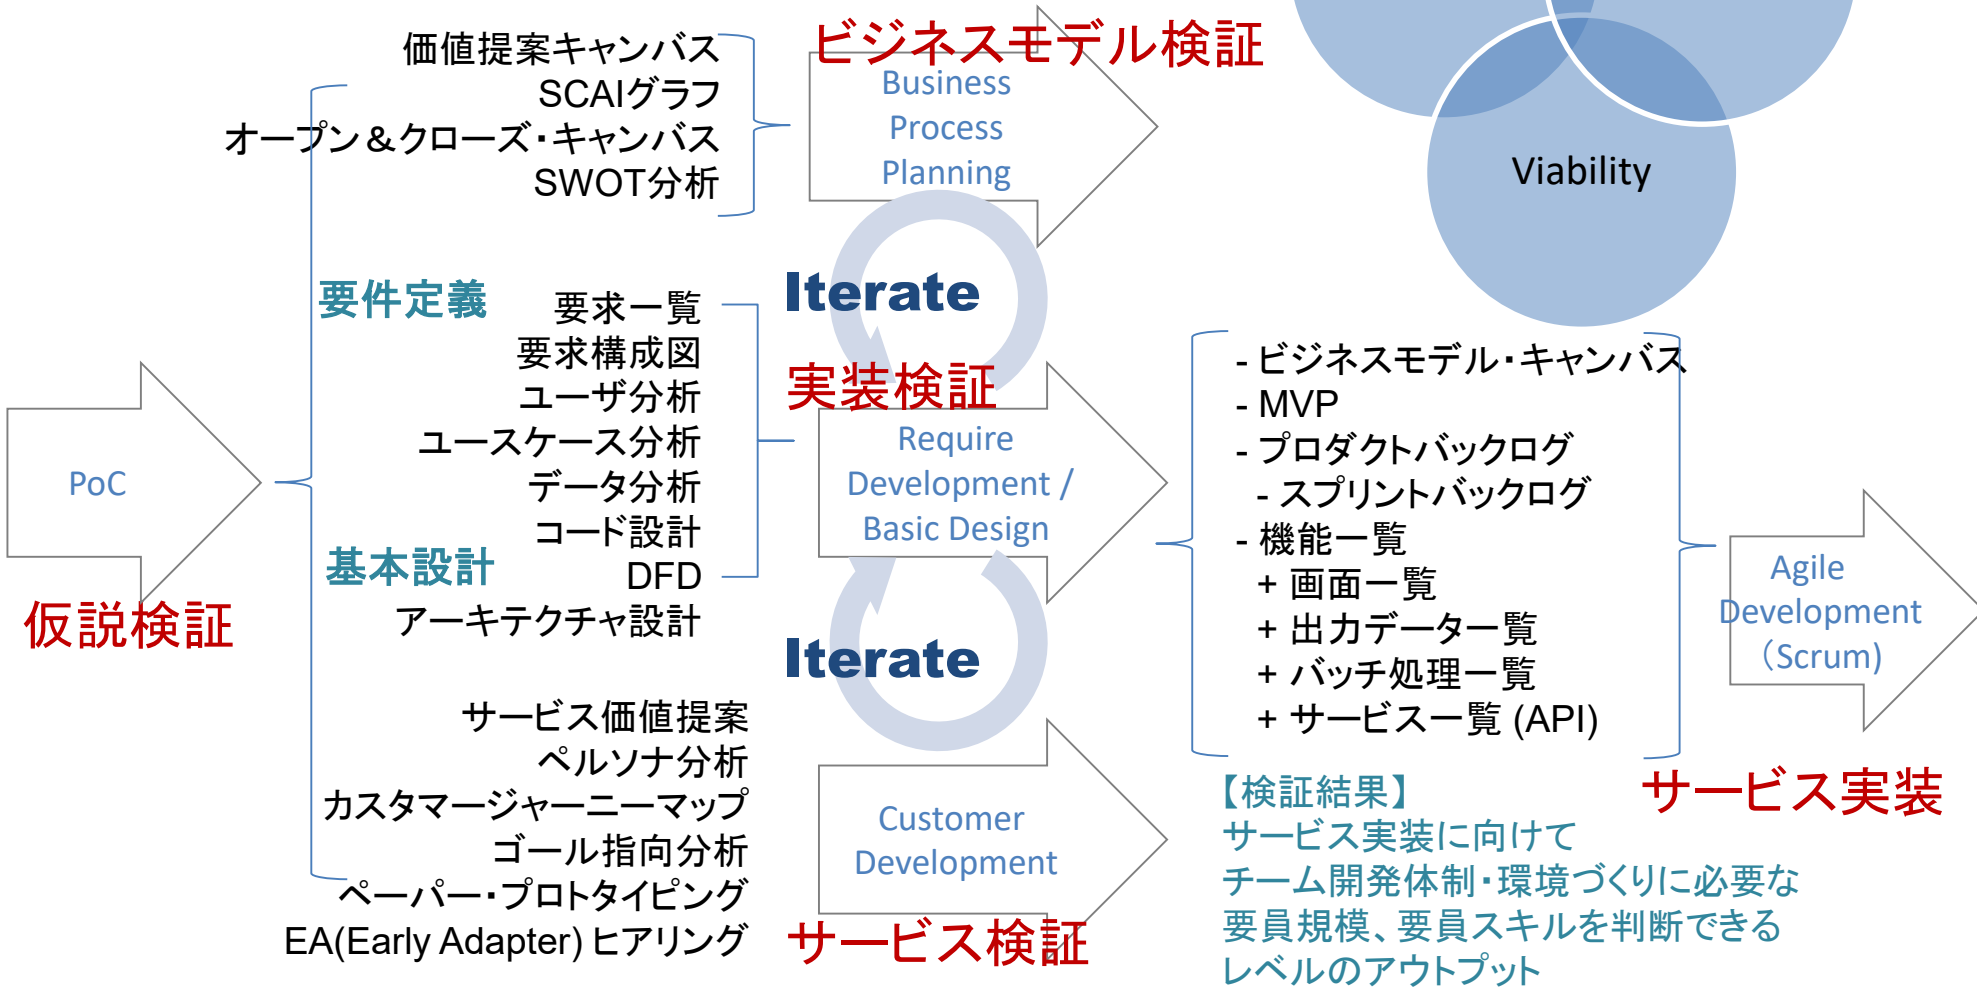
価値提案キャンバス
SCAIグラフ
オープン＆クローズ・キャンバス
SWOT分析

ビジネスモデル検証

Business Process Planning

Viability

Iterate

要件定義

要求一覧
要求構成図
ユーザ分析
ユースケース分析
データ分析
コード設計
DFD
アーキテクチャ設計

基本設計

実装検証

Require Development / Basic Design

PoC

仮説検証

- ビジネスモデル・キャンバス
- MVP
- プロダクトバックログ
- スプリントバックログ
- 機能一覧
+ 画面一覧
+ 出力データ一覧
+ バッチ処理一覧
+ サービス一覧 (API)

Agile Development (Scrum)

Iterate

サービス価値提案
ペルソナ分析
カスタマージャーニーマップ
ゴール指向分析
ペーパー・プロトタイピング
EA(Early Adapter) ヒアリング

Customer Development

サービス検証

【検証結果】
サービス実装に向けて
チーム開発体制・環境づくりに必要な
要員規模、要員スキルを判断できる
レベルのアウトプット

サービス実装